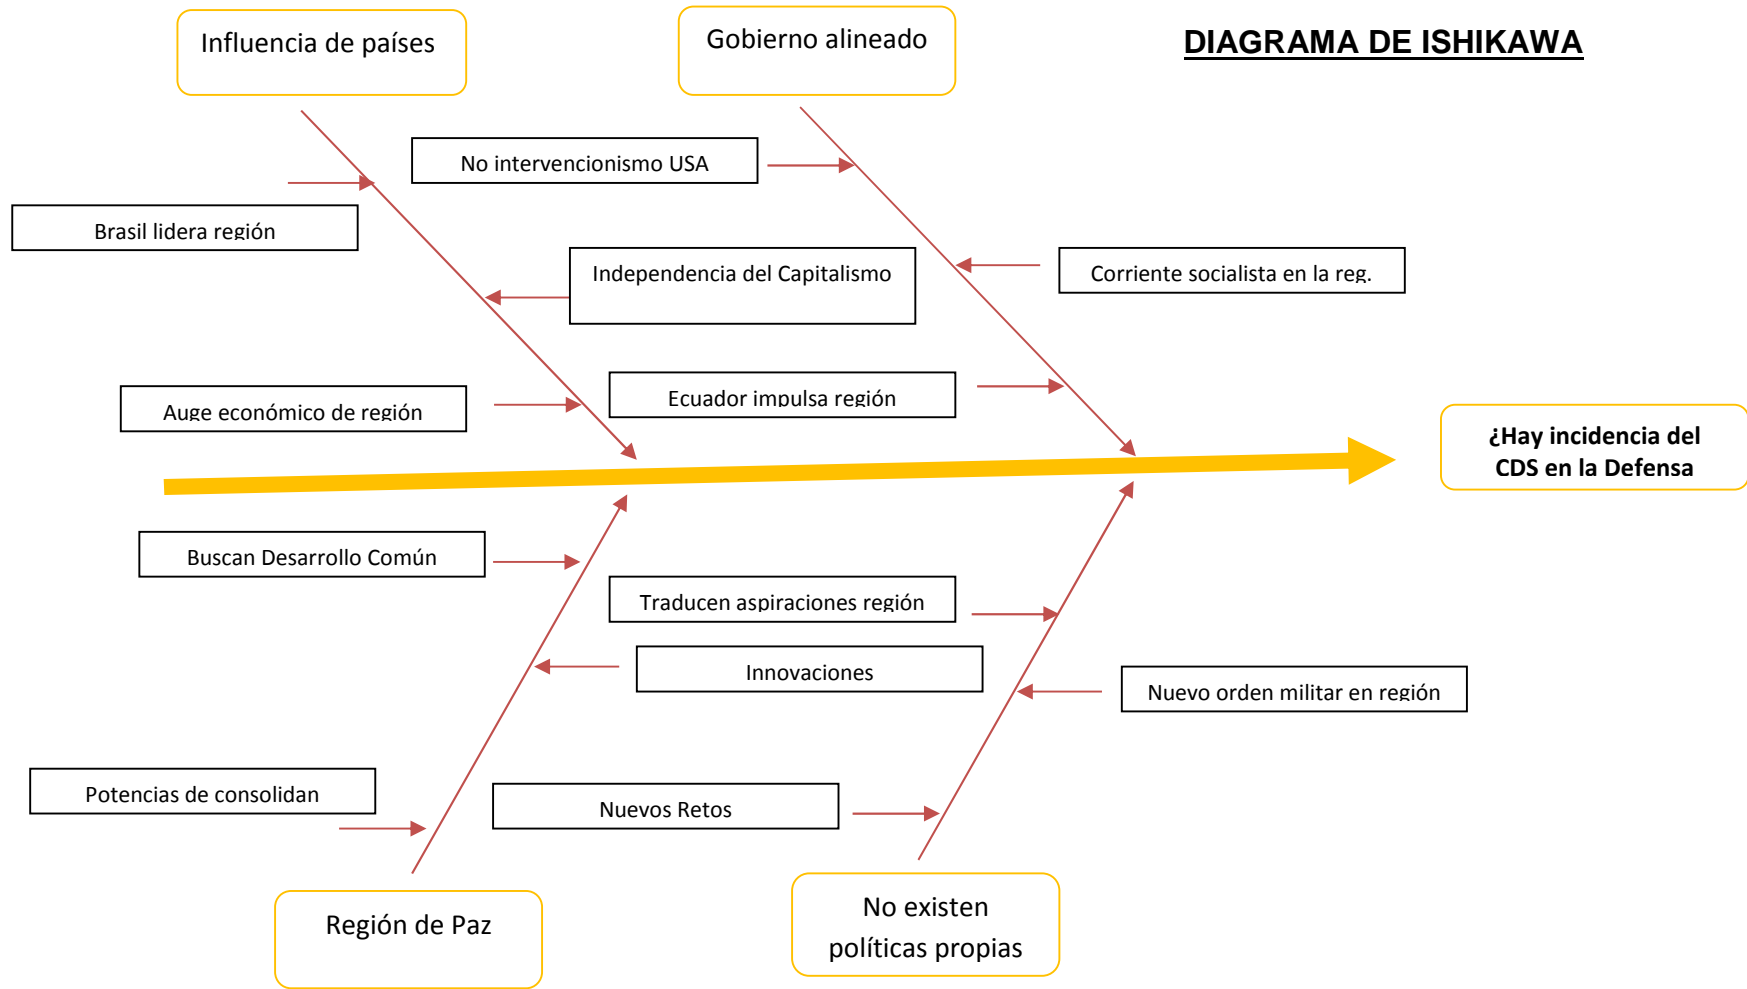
DIAGRAMA DE ISHIKAWA

Influencia de países

Gobierno alineado

No intervencionismo USA

Brasil lidera región

Independencia del Capitalismo

Corriente socialista en la reg.

Auge económico de región

Ecuador impulsa región

¿Hay incidencia del CDS en la Defensa

Buscan Desarrollo Común

Traducen aspiraciones región

Innovaciones

Nuevo orden militar en región

Potencias de consolidan

Nuevos Retos

Región de Paz

No existen políticas propias